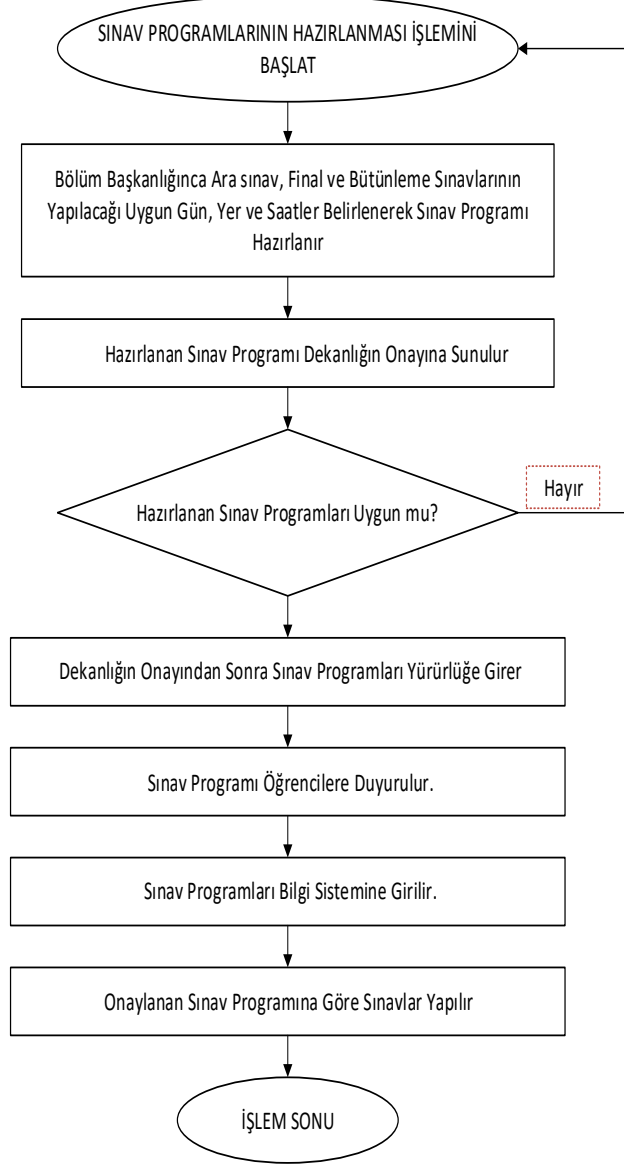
SINAV PROGRAMLARININ HAZIRLANMASI İŞLEMİNİ BAŞLAT

Bölüm Başkanlığınca Ara sınav, Final ve Bütünleme Sınavlarının Yapılacağı Uygun Gün, Yer ve Saatler Belirlenerek Sınav Programı Hazırlanır

Hazırlanan Sınav Programı Dekanlığın Onayına Sunulur

Hazırlanan Sınav Programları Uygun mu?

Hayır

Dekanlığın Onayından Sonra Sınav Programları Yürürlüğe Girer

Sınav Programı Öğrencilere Duyurulur.

Sınav Programları Bilgi Sistemine Girilir.

Onaylanan Sınav Programına Göre Sınavlar Yapılır

İŞLEM SONU